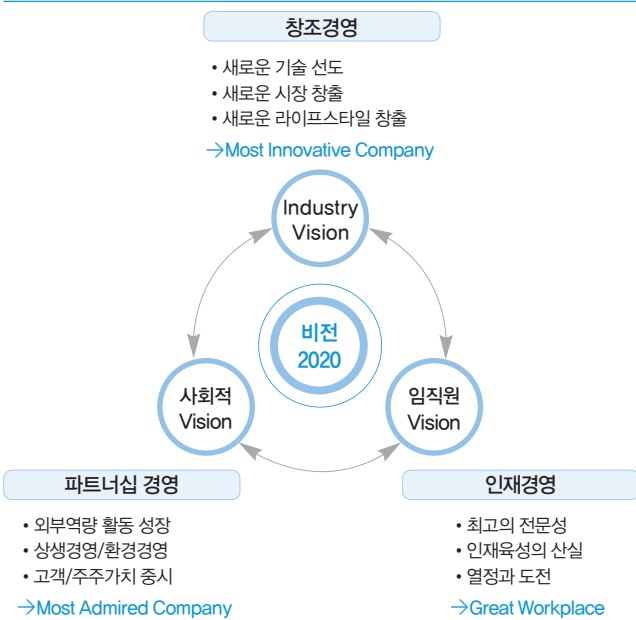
창조경영

• 새로운 기술 선도
• 새로운 시장 창출
• 새로운 라이프스타일 창출

→Most Innovative Company

Industry Vision

비전 2020

사회적 Vision

임직원 Vision

파트너십 경영

• 외부역량 활동 성장
• 상생경영/환경경영
• 고객/주주가치 중시

→Most Admired Company

인재경영

• 최고의 전문성
• 인재육성의 산실
• 열정과 도전

→Great Workplace